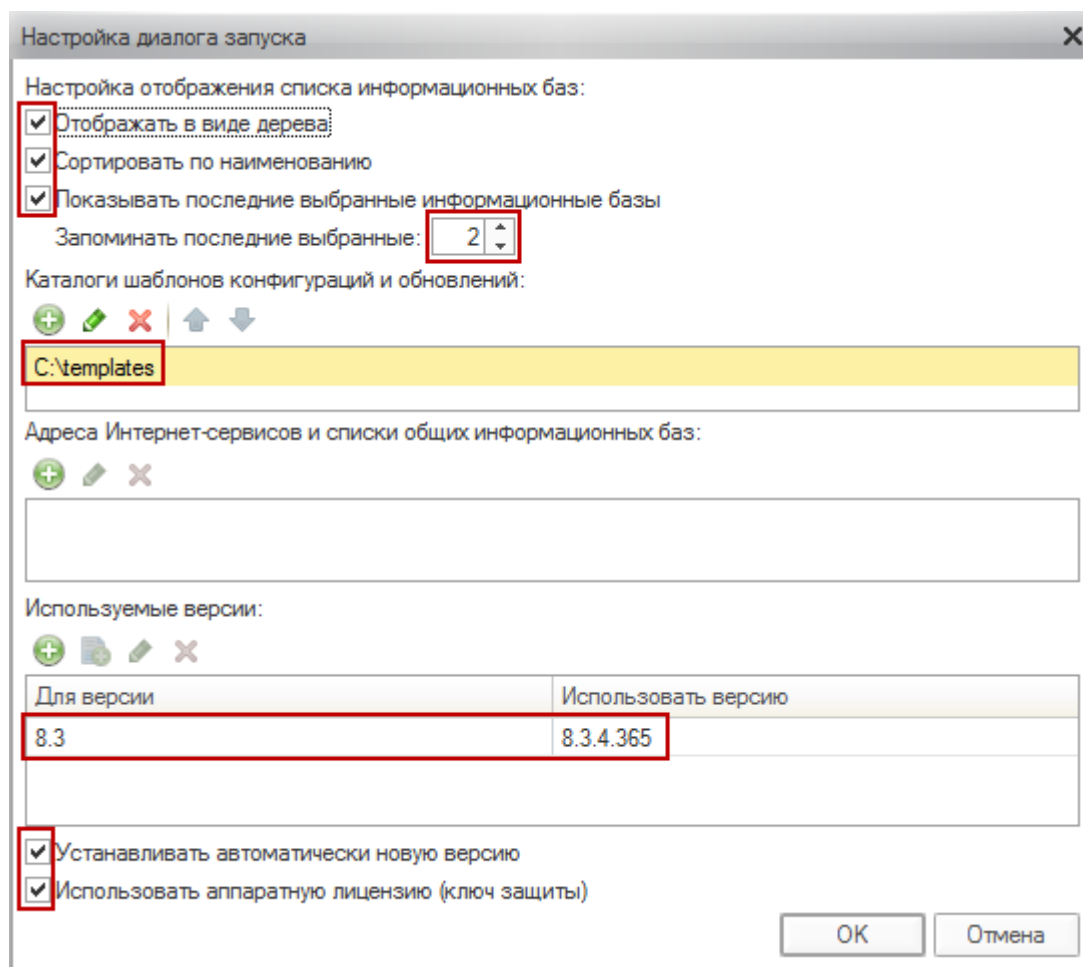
Настройка диалога запуска

Настройка отображения списка информационных баз:

Отображать в виде дерева

Сортировать по наименованию

Показывать последние выбранные информационные базы

Запоминать последние выбранные: 2

Каталоги шаблонов конфигураций и обновлений:

C:\templates

Адреса Интернет-сервисов и списки общих информационных баз:

Используемые версии:

| Для версии | Использовать версию |
|---|---|
| 8.3 | 8.3.4.365 |

Устанавливать автоматически новую версию

Использовать аппаратную лицензию (ключ защиты)

OK

Отмена